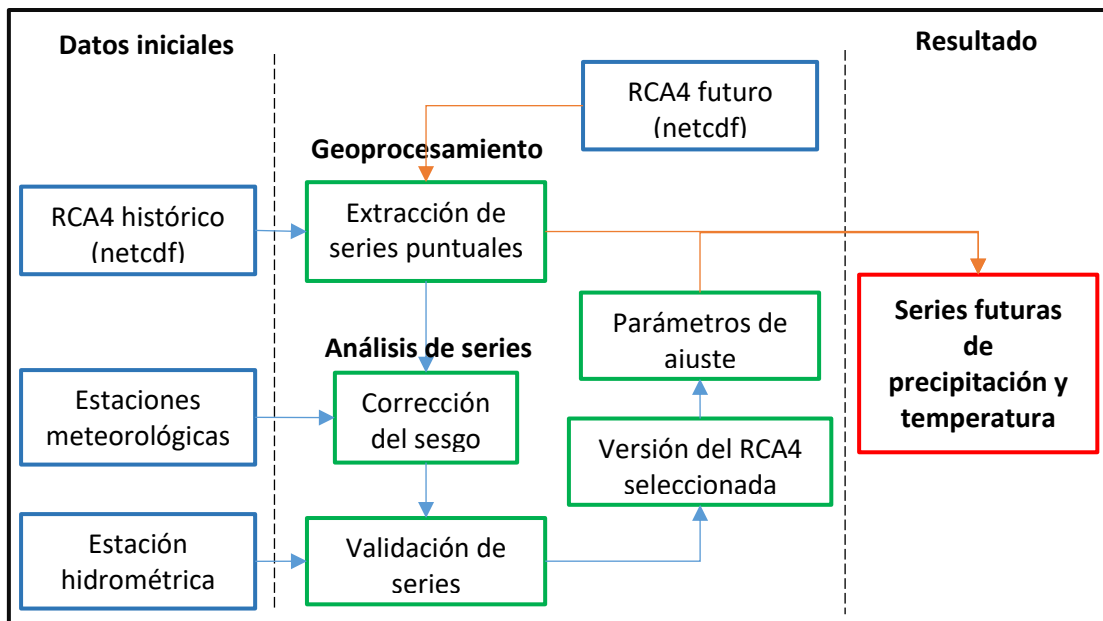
Datos iniciales

Resultado

RCA4 futuro (netcdf)

Geoprocesamiento

RCA4 histórico (netcdf)

Extracción de series puntuales

Series futuras de precipitación y temperatura

Parámetros de aiuste

Análisis de series

Estaciones meteorológicas

Corrección del sesgo

Versión del RCA4 seleccionada

Estación hidrométrica

Validación de series